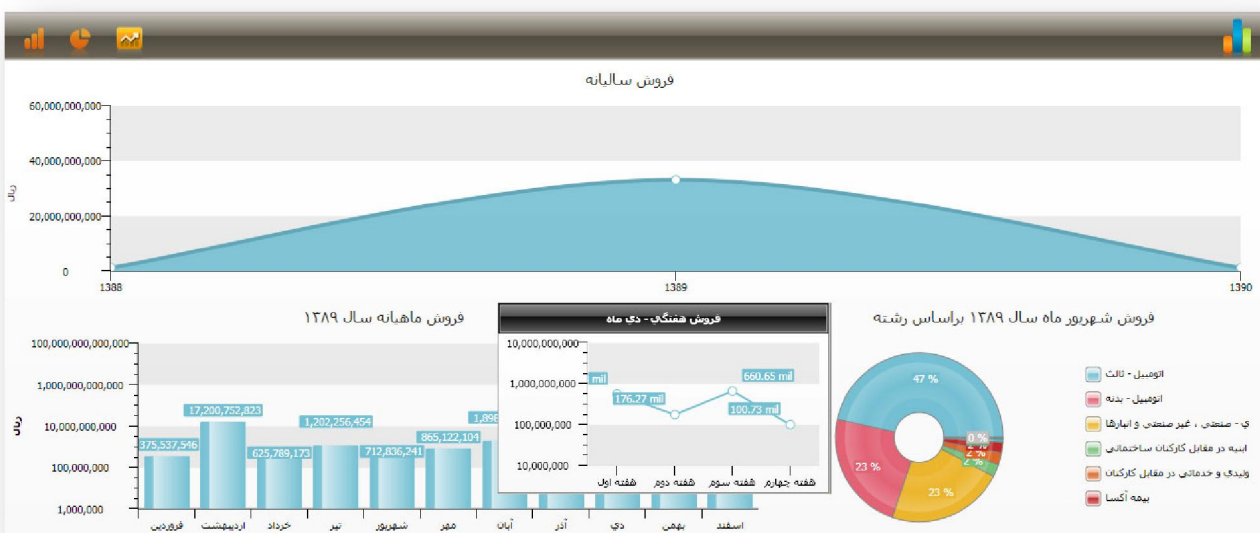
فروش سالیانه

60,000,000,000
40,000,000,000
20,000,000,000
0
ریال
1388
1389
1390

فروش ماهیانه سال ۱۳۸۹

100,000,000,000,000
1,000,000,000,000
10,000,000,000
100,000,000
1,000,000
ریال
375,537,546
17,200,752,823
625,789,173
1,202,256,454
712,836,241
865,122,104
1,898
فروردین
اردیبهشت
خرداد
تیر
شهریور
مهر
آبان
آذر
دی
بهمن
اسفند

فروش هفتگی - دی ماه

10,000,000,000
1,000,000,000
100,000,000
10,000,000
mil
176.27 mil
660.65 mil
100.73 mil
هفته اول
هفته دوم
هفته سوم
هفته چهارم

فروش شهریور ماه سال ۱۳۸۹ براساس رشته

47 %
23 %
23 %
0 %
2 %
2 %
2 %

اتومبیل - ثالث
اتومبیل - بدنه
ی - صنعتی ، غیر صنعتی و انبارها
ابنیه در مقابل کارکنان ساختمانی
ولیدی و خدماتی در مقابل کارکنان
بیمه آکسا